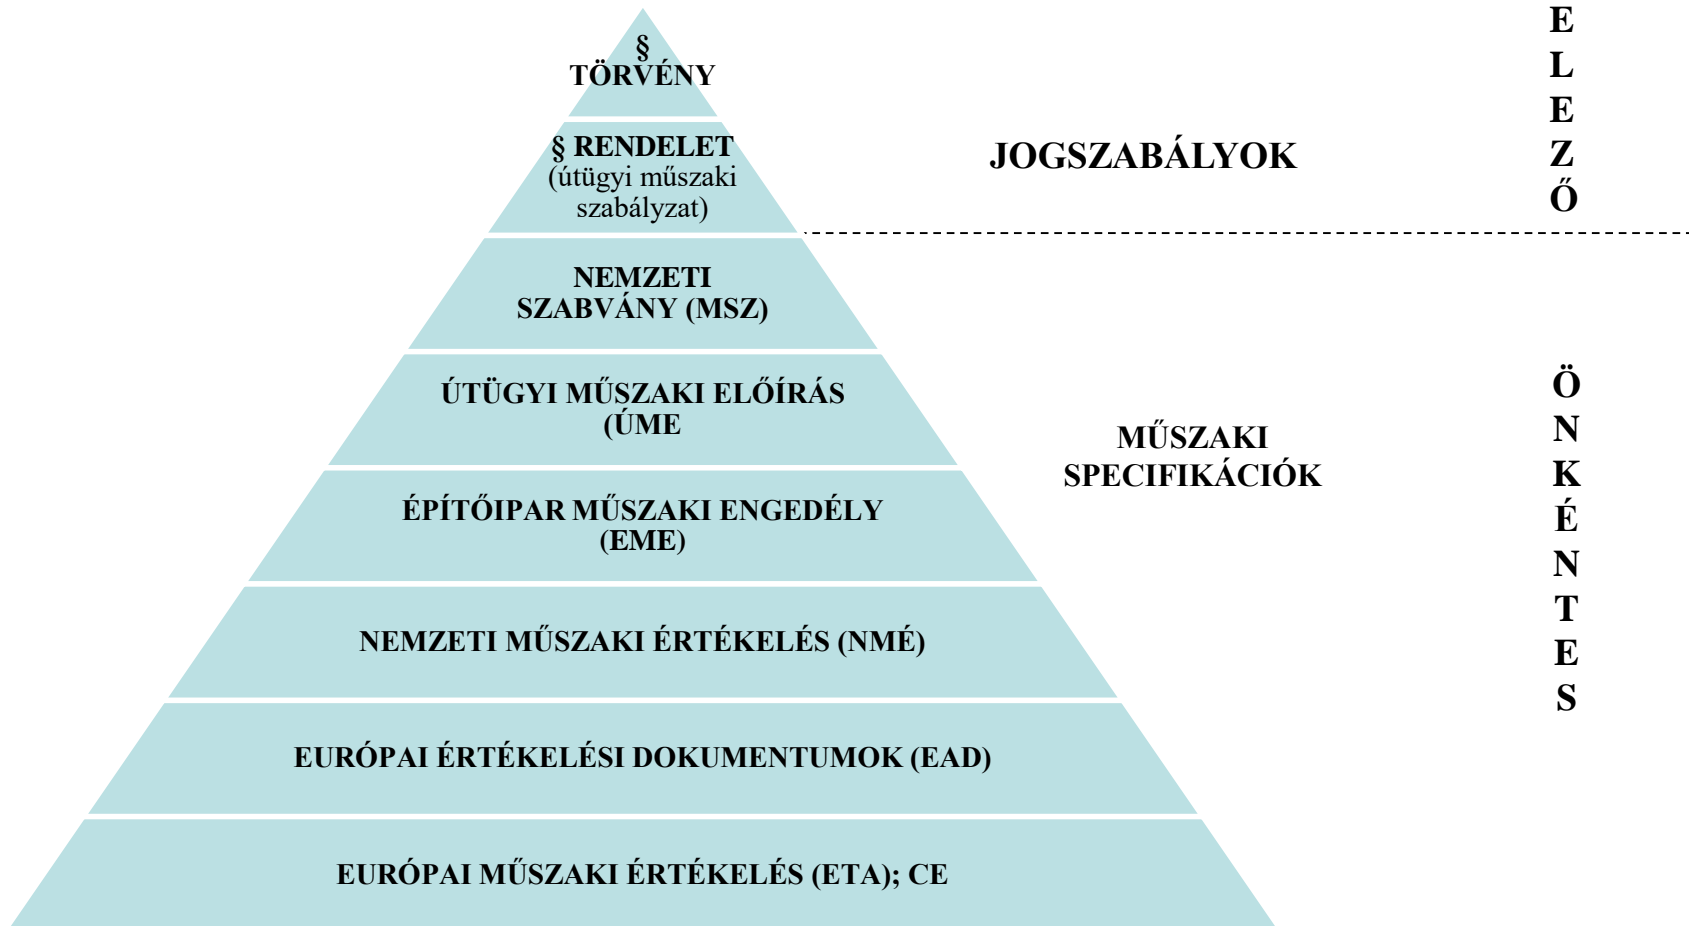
§
TÖRVÉNY

§ RENDELET
(útügyi műszaki szabályzat)

NEMZETI SZABVÁNY (MSZ)

ÚTÜGYI MŰSZAKI ELŐÍRÁS (ÚME

ÉPÍTŐIPAR MŰSZAKI ENGEDÉLY (EME)

NEMZETI MŰSZAKI ÉRTÉKELÉS (NMÉ)

EURÓPAI ÉRTÉKELÉSI DOKUMENTUMOK (EAD)

EURÓPAI MŰSZAKI ÉRTÉKELÉS (ETA); CE

JOGSZABÁLYOK

MŰSZAKI SPECIFIKÁCIÓK

E
L
E
Z
Ő

Ö
N
K
É
N
T
E
S